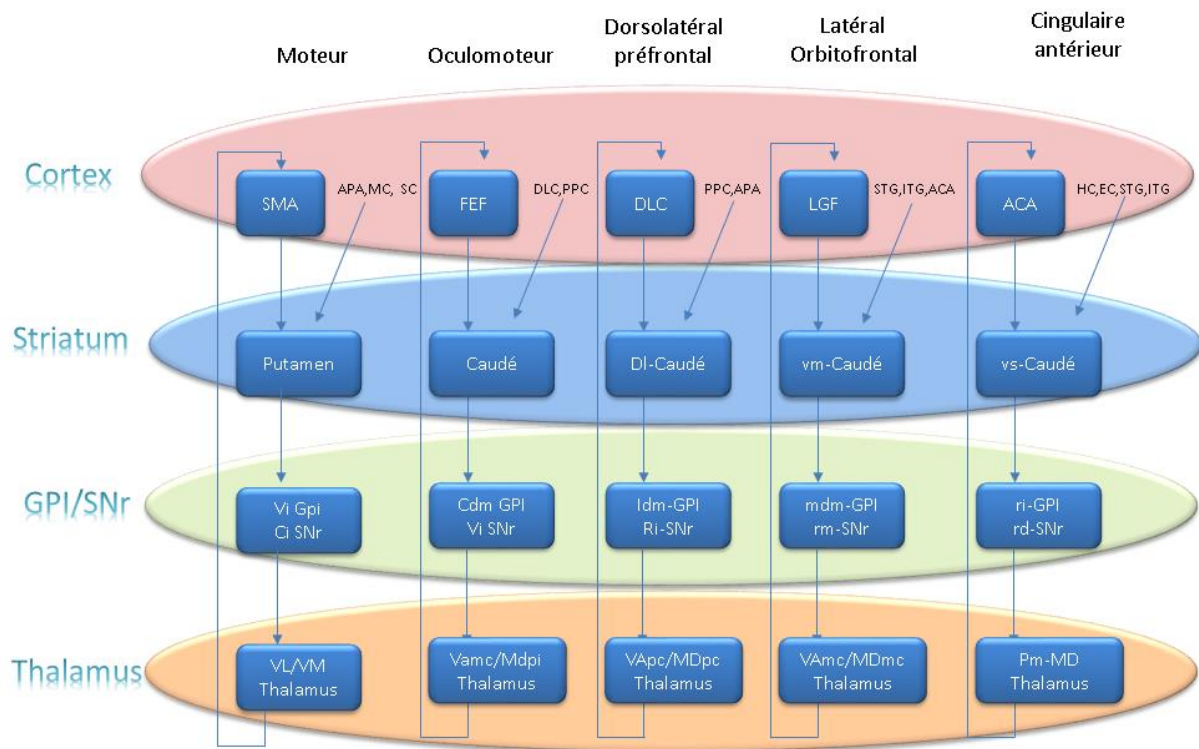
Moteur

Oculomoteur

Dorsolatéral préfrontal

Latéral Orbitofrontal

Cingulaire antérieur

Cortex

SMA

APA,MC, SC

FEF

DLC,PPC

DLC

PPC,APA

LGF

STG,ITG,ACA

ACA

HC,EC,STG,ITG

Striatum

Putamen

Caudé

Dl-Caudé

vm-Caudé

vs-Caudé

GPI/SNr

Vi Gpi
Ci SNr

Cdm GPI
Vi SNr

Idm-GPI
Ri-SNr

mdm-GPI
rm-SNr

ri-GPI
rd-SNr

Thalamus

VL/VM
Thalamus

Vamc/Mdpi
Thalamus

VApc/MDpc
Thalamus

VAmc/MDmc
Thalamus

Pm-MD
Thalamus